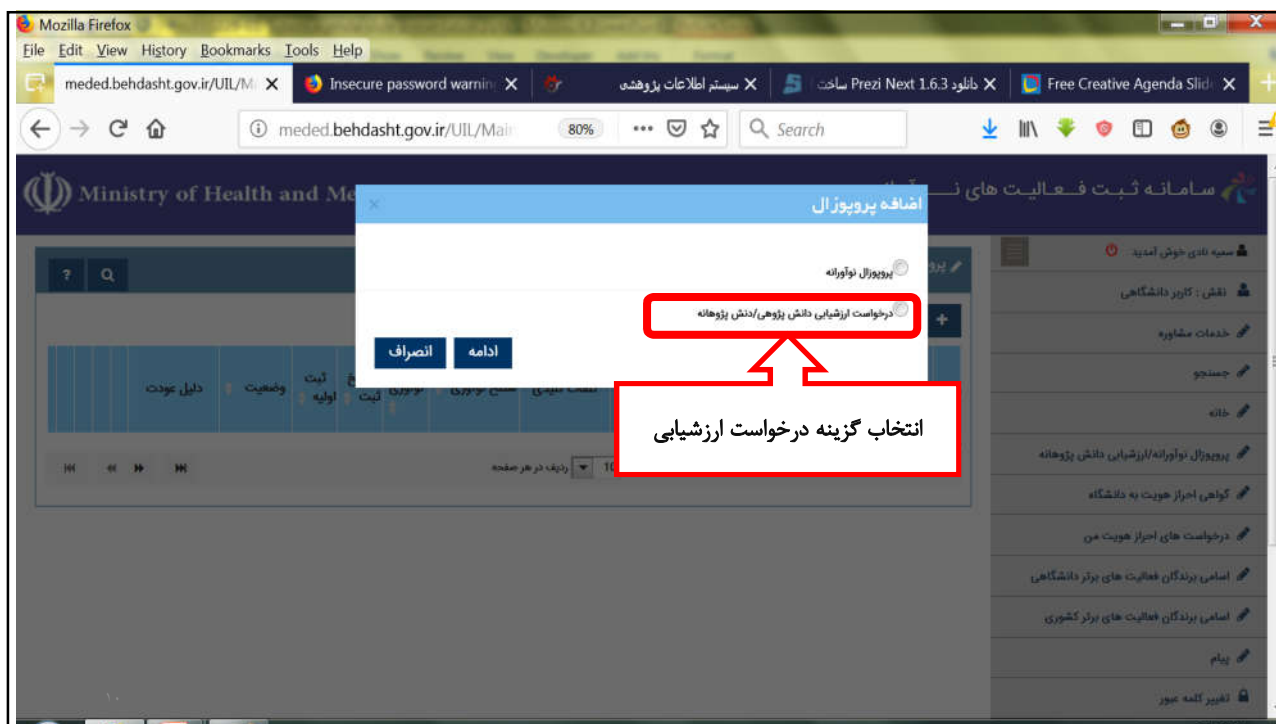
Mozilla Firefox

File Edit View History Bookmarks Tools Help

meded.behdasht.gov.ir/UIL/M ✕ | Insecure password warnin ✕ | سیستم اطلاعات پژوهشی ✕ | دانلود Prezi Next 1.6.3 ساخت ✕ | Free Creative Agenda Slid ✕

meded.behdasht.gov.ir/UIL/Mai 80% ··· Search

Ministry of Health and Me

سامانه ثبت فعالیت های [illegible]

اضافه پروپوزال

پروپوزال نوآورانه

درخواست ارزشیابی دانش پژوهی/دنش پژوهانه

ادامه انصراف

انتخاب گزینه درخواست ارزشیابی

دلیل عودت | وضعیت | ثبت اولیه | ثبت

ردیف در هر صفحه 10

سمیه نادی خوش آمدید

نقش : کاربر دانشگاهی

خدمات مشاوره

جستجو

خانه

پروپوزال نوآورانه/ارزشیابی دانش پژوهانه

گواهی احراز هویت به دانشگاه

درخواست های احراز هویت من

اسامی برندگان فعالیت های برتر دانشگاهی

اسامی برندگان فعالیت های برتر کشوری

پیام

تغییر کلمه عبور